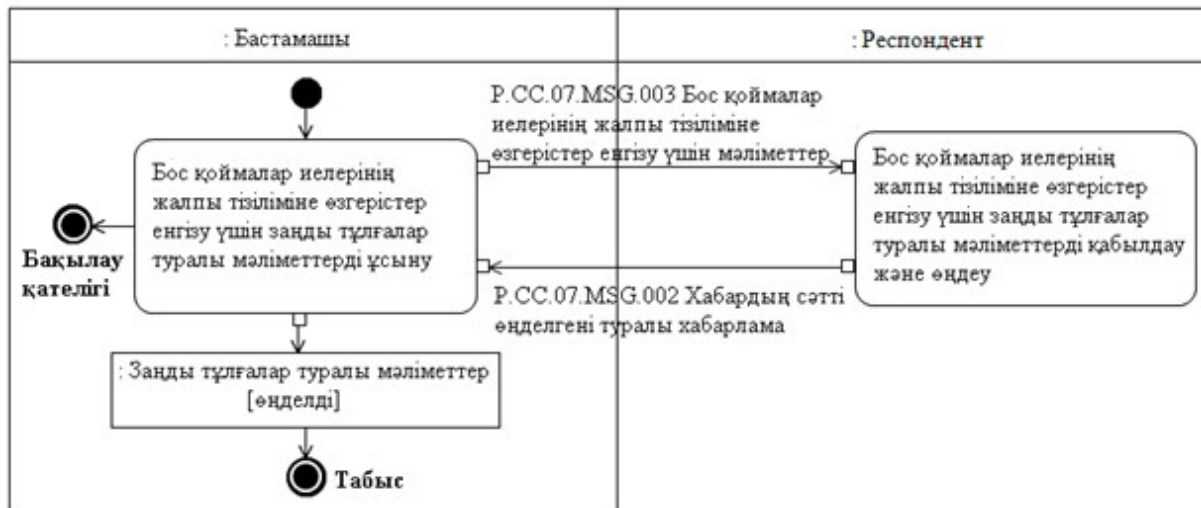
: Бастамашы

: Респондент

P.CC.07.MSG.003 Бос қоймалар иелерінің жалпы тізіліміне өзгерістер енгізу үшін мәліметтер

Бос қоймалар иелерінің жалпы тізіліміне өзгерістер енгізу үшін заңды тұлғалар туралы мәліметтерді ұсыну

Бос қоймалар иелерінің жалпы тізіліміне өзгерістер енгізу үшін заңды тұлғалар туралы мәліметтерді қабылдау және өңдеу

Бақылау қателігі

P.CC.07.MSG.002 Хабардың сәтті өңделгені туралы хабарлама

: Заңды тұлғалар туралы мәліметтер [өңделді]

Табыс